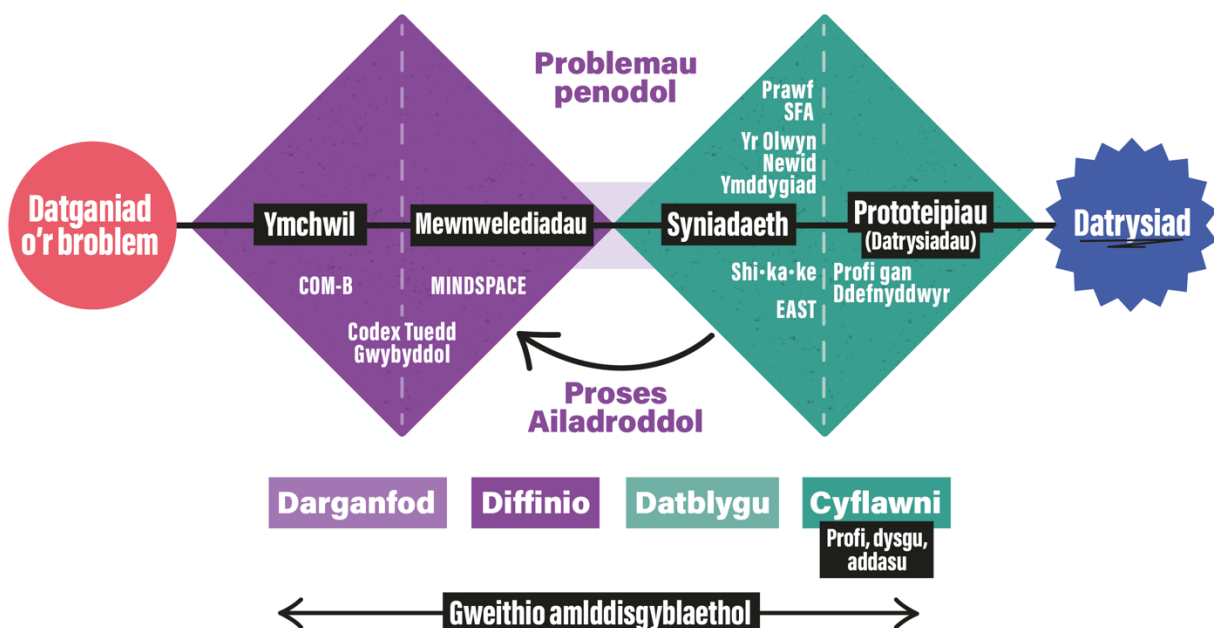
Problemau penodol

Datganiad o'r broblem

Ymchwil

Mewnwelediadau

COM-B

MINDSPACE

Codex Tuedd Gwybyddol

Prawf SFA

Yr Olwyn Newid Ymddygiad

Syniadaeth

Prototeipiau (Datrysiadau)

Shi·ka·ke

EAST

Profi gan Ddefnyddwyr

Datrysiad

Proses Ailadroddol

Darganfod

Diffinio

Datblygu

Cyflawni

Profi, dysgu, addasu

Gweithio amlddisgyblaethol